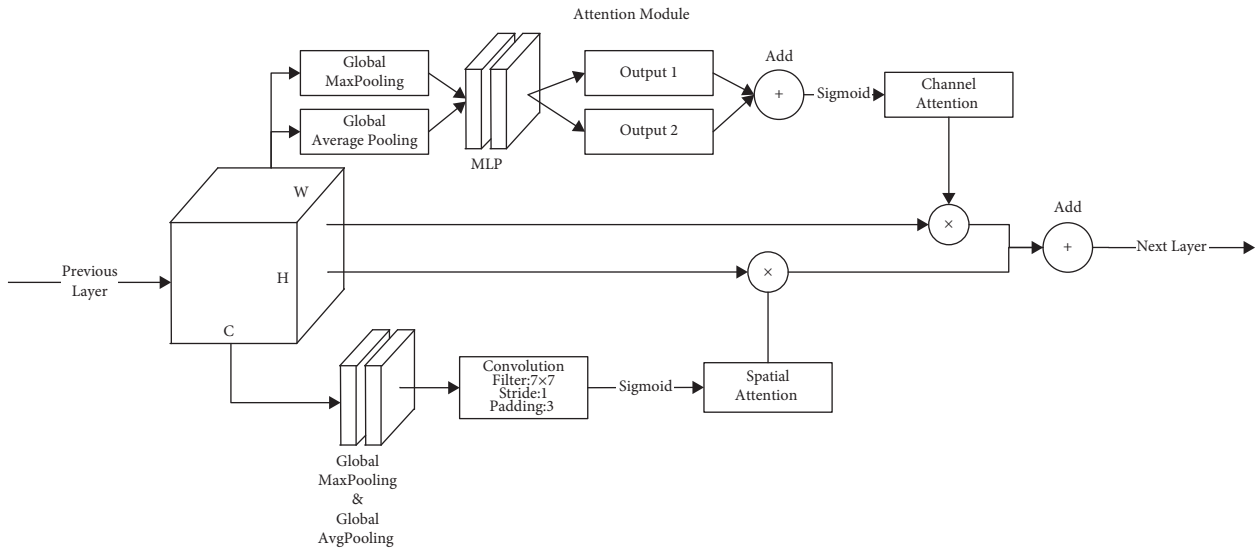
Attention Module

Global MaxPooling

Global Average Pooling

MLP

Output 1

Output 2

Add

+

Sigmoid

Channel Attention

W

H

C

Previous Layer

×

×

Add

+

Next Layer

Convolution Filter:7×7 Stride:1 Padding:3

Sigmoid

Spatial Attention

Global MaxPooling & Global AvgPooling